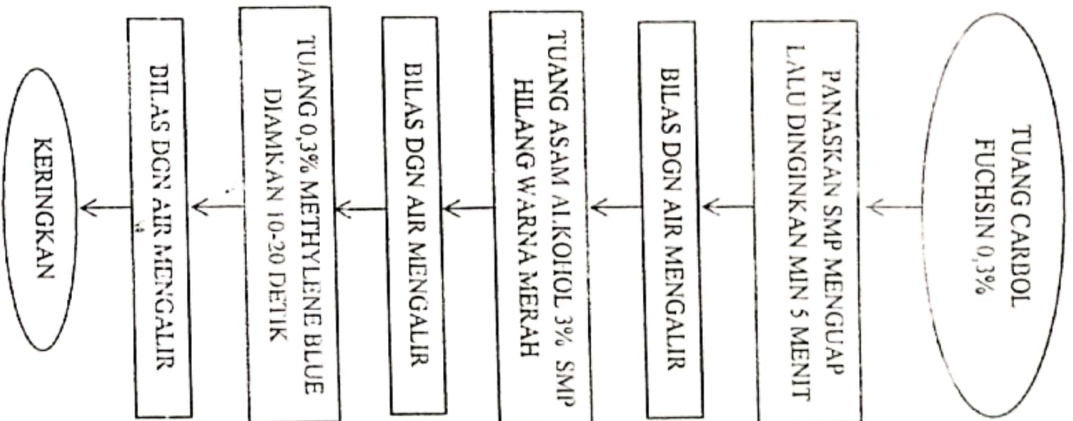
TUANG CARBOL FUCHSIN 0,3%

PANASKAN SMP MENGUAP LALU DINGINKAN MIN 5 MENIT

BILAS DGN AIR MENGALIR

TUANG ASAM ALKOHOL 3% SMP HILANG WARNA MERAH

BILAS DGN AIR MENGALIR

TUANG 0,3% METHYLENE BLUE DIAMKAN 10-20 DETIK

BILAS DGN AIR MENGALIR

KERINGKAN